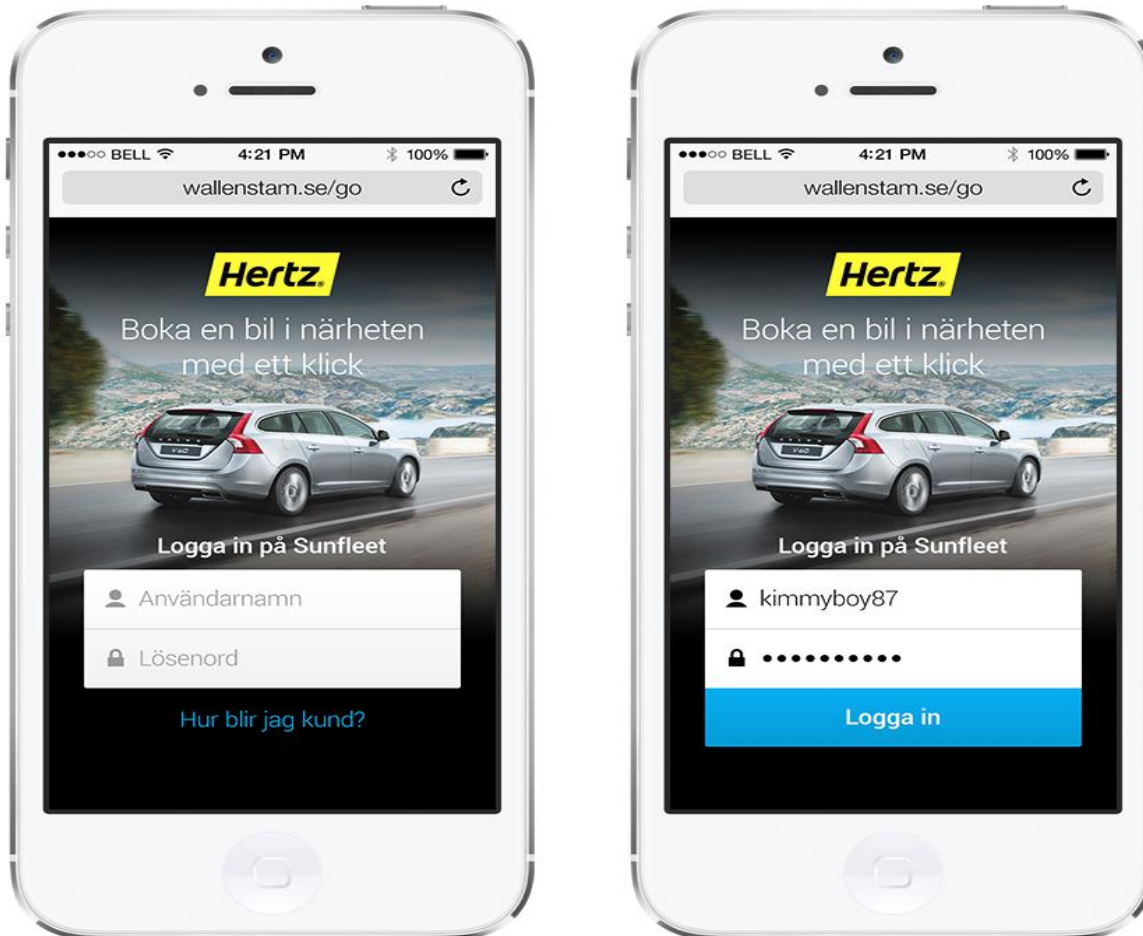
●●●○○ BELL 4:21 PM 100%

wallenstam.se/go

Hertz.

Boka en bil i närheten med ett klick

V60

Logga in på Sunfleet

Användarnamn

Lösenord

Hur blir jag kund?

●●●○○ BELL 4:21 PM 100%

wallenstam.se/go

Hertz.

Boka en bil i närheten med ett klick

V60

Logga in på Sunfleet

kimmyboy87

•••••••••••

Logga in